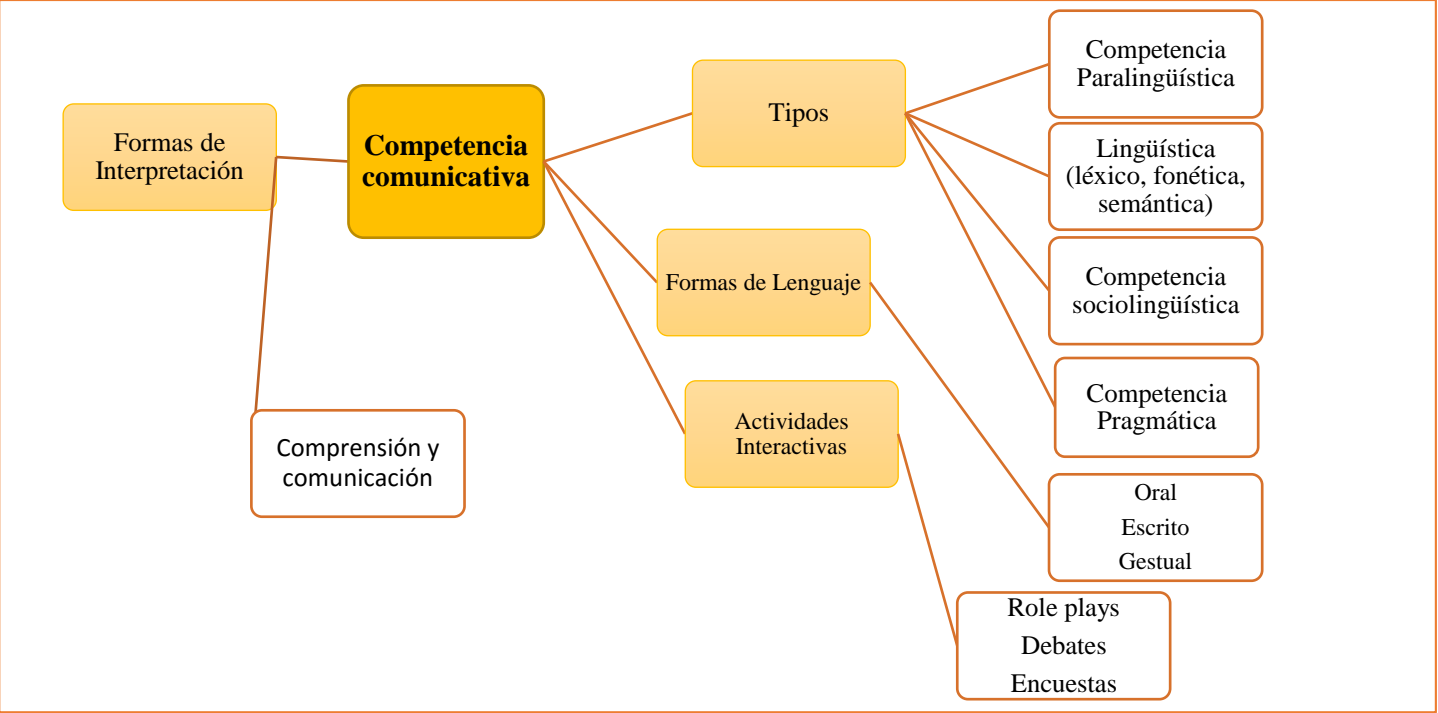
Formas de Interpretación

Competencia comunicativa

Tipos

Competencia Paralingüística

Lingüística (léxico, fonética, semántica)

Competencia sociolingüística

Competencia Pragmática

Formas de Lenguaje

Oral
Escrito
Gestual

Actividades Interactivas

Role plays
Debates
Encuestas

Comprensión y comunicación